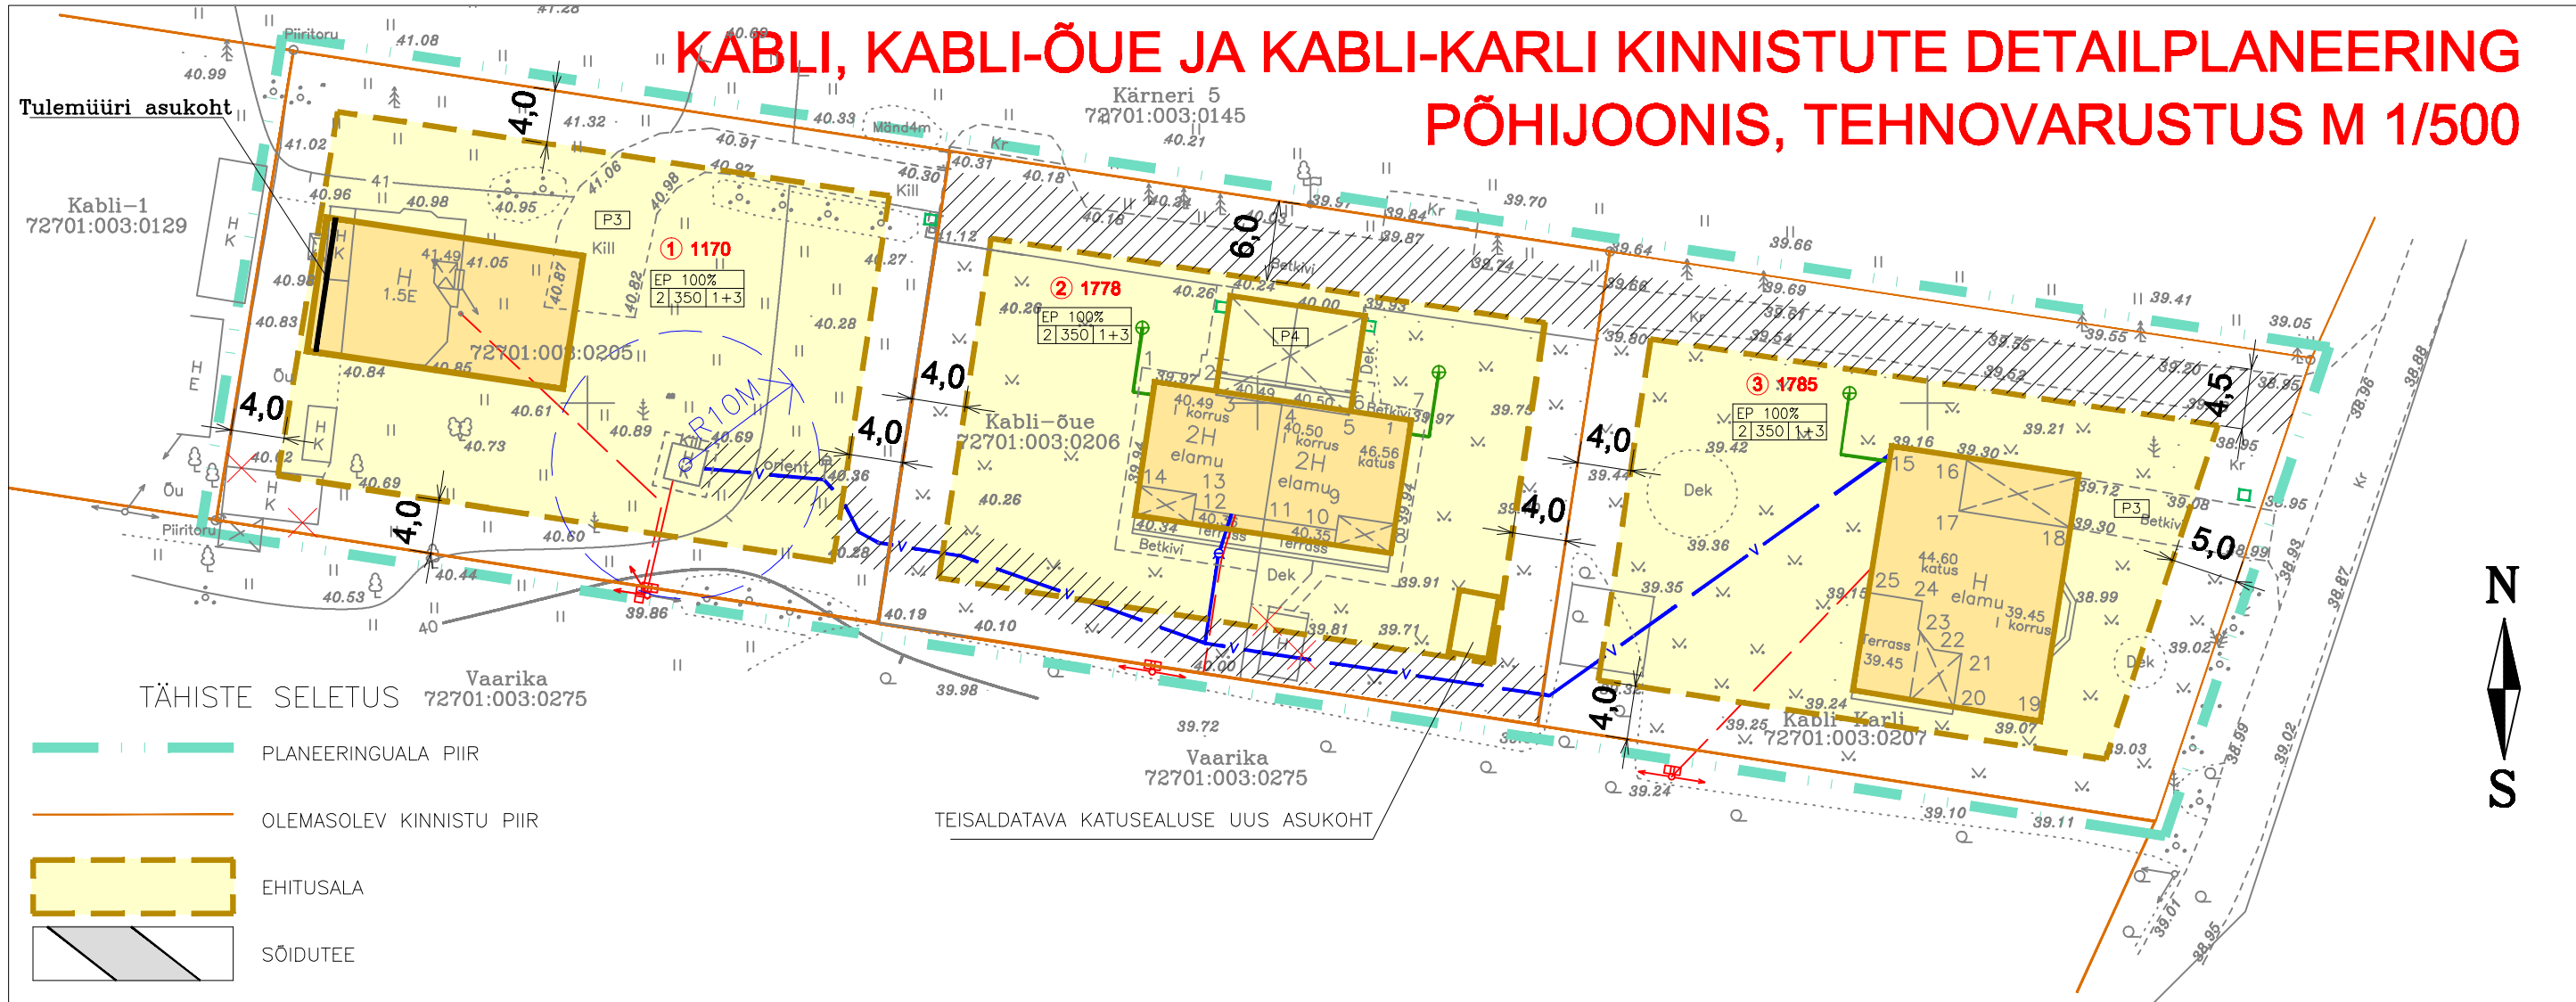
KABLI, KABLI-ÕUE JA KABLI-KARLI KINNISTUTE DETAILPLANEERING
PÕHIJOONIS, TEHNOVARUSTUS M 1/500

Tulemüüri asukoht

Kärneri 5
72701:003:0145

Kabli–1
72701:003:0129

Piiritoru

① 1170
EP 100%
2 | 350 | 1+3

72701:003:0205

② 1778
EP 100%
2 | 350 | 1+3

Kabli–õue
72701:003:0206

③ 1785
EP 100%
2 | 350 | 1+3

Kabli–Karli
72701:003:0207

4,0
6,0
4,5
5,0

H
1.5E

2H
elamu

H
elamu

P3
P4
Dek
Kill
Betkivi
Kr
Õu
Terrass
R10M

Vaarika
72701:003:0275

Vaarika
72701:003:0275

N
S

TÄHISTE SELETUS

PLANEERINGUALA PIIR

OLEMASOLEV KINNISTU PIIR

EHITUSALA

SÕIDUTEE

TEISALDATAVA KATUSEALUSE UUS ASUKOHT